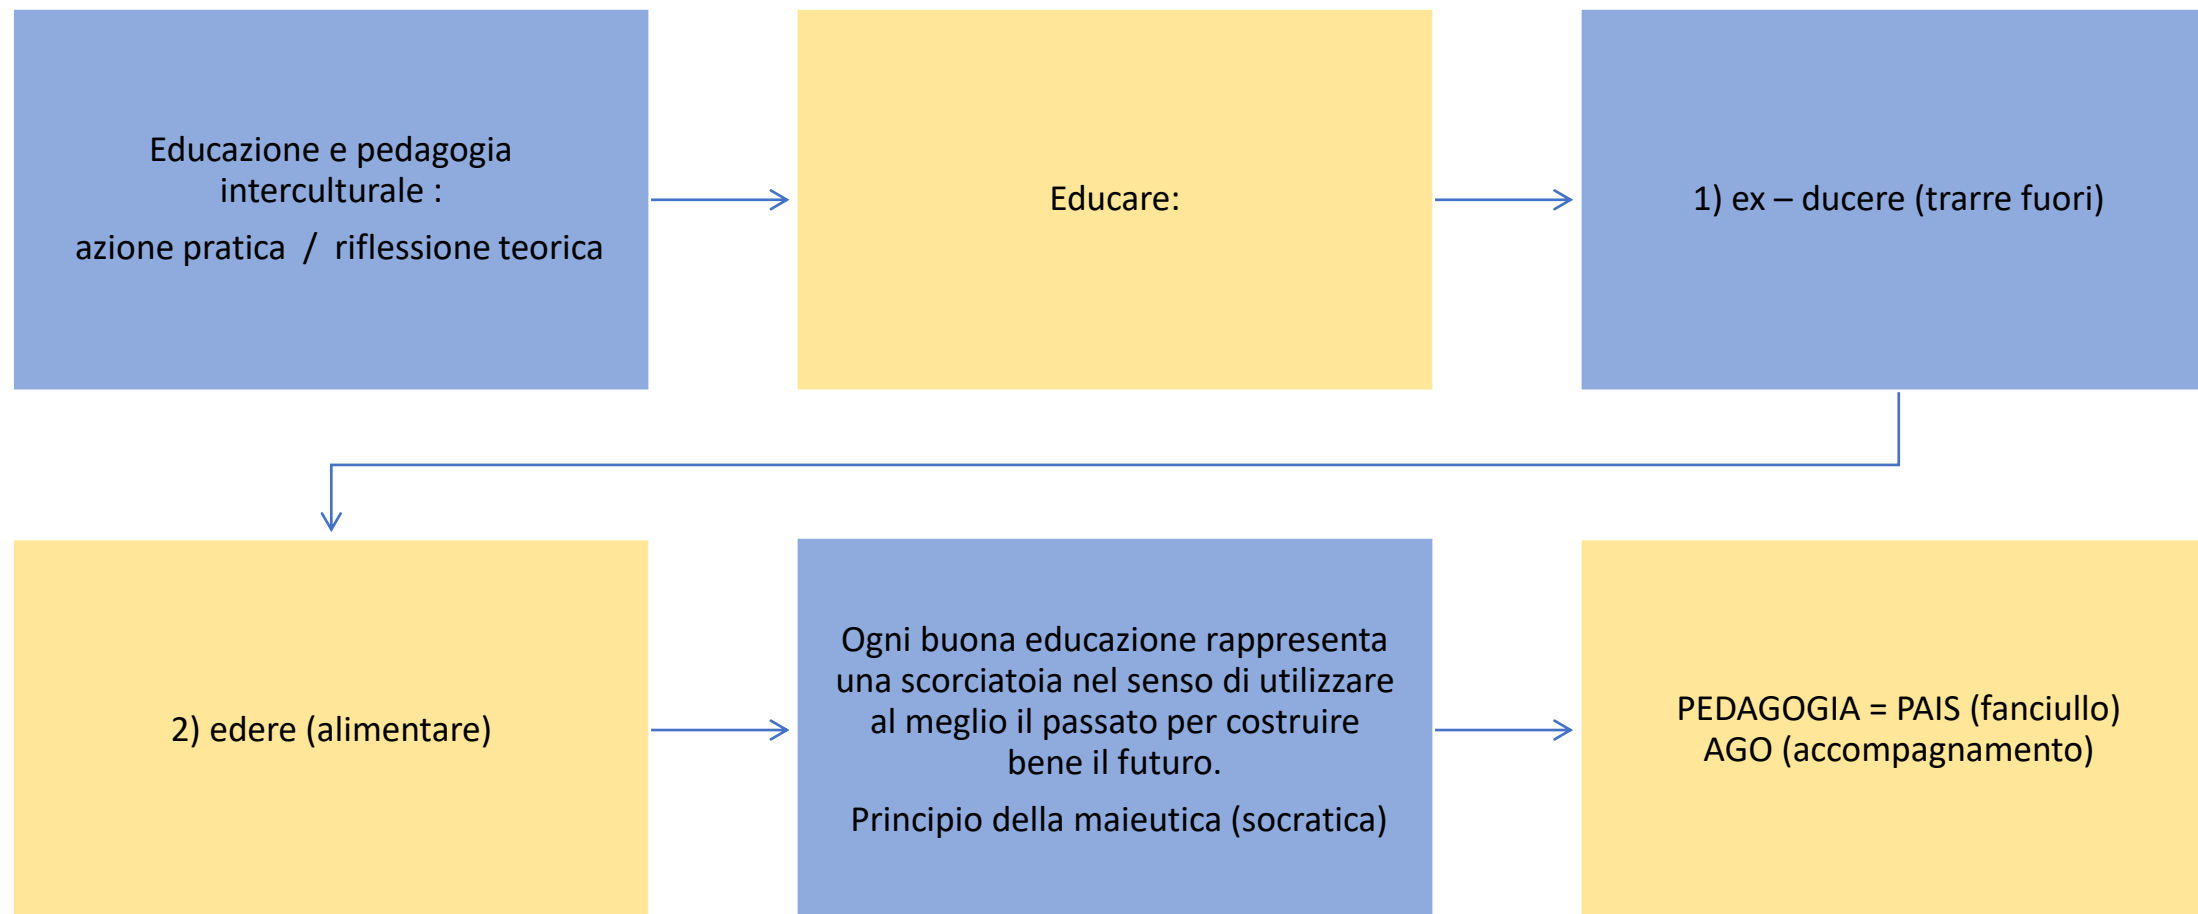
Educazione e pedagogia interculturale :

azione pratica / riflessione teorica

Educare:

1) ex – ducere (trarre fuori)

2) edere (alimentare)

Ogni buona educazione rappresenta una scorciatoia nel senso di utilizzare al meglio il passato per costruire bene il futuro.

Principio della maieutica (socratica)

PEDAGOGIA = PAIS (fanciullo) AGO (accompagnamento)